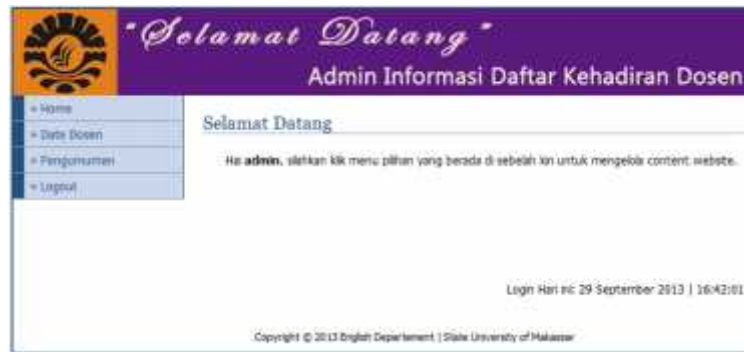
"Selamat Datang"
Admin Informasi Daftar Kehadiran Dosen

» Home
» Data Dosen
» Pengumuman
» Logout

Selamat Datang

Hai **admin**, silahkan klik menu pilihan yang berada di sebelah kiri untuk mengelola content website.

Login Hari ini: 29 September 2013 | 16:42:01

Copyright © 2013 English Departement | State University of Makassar